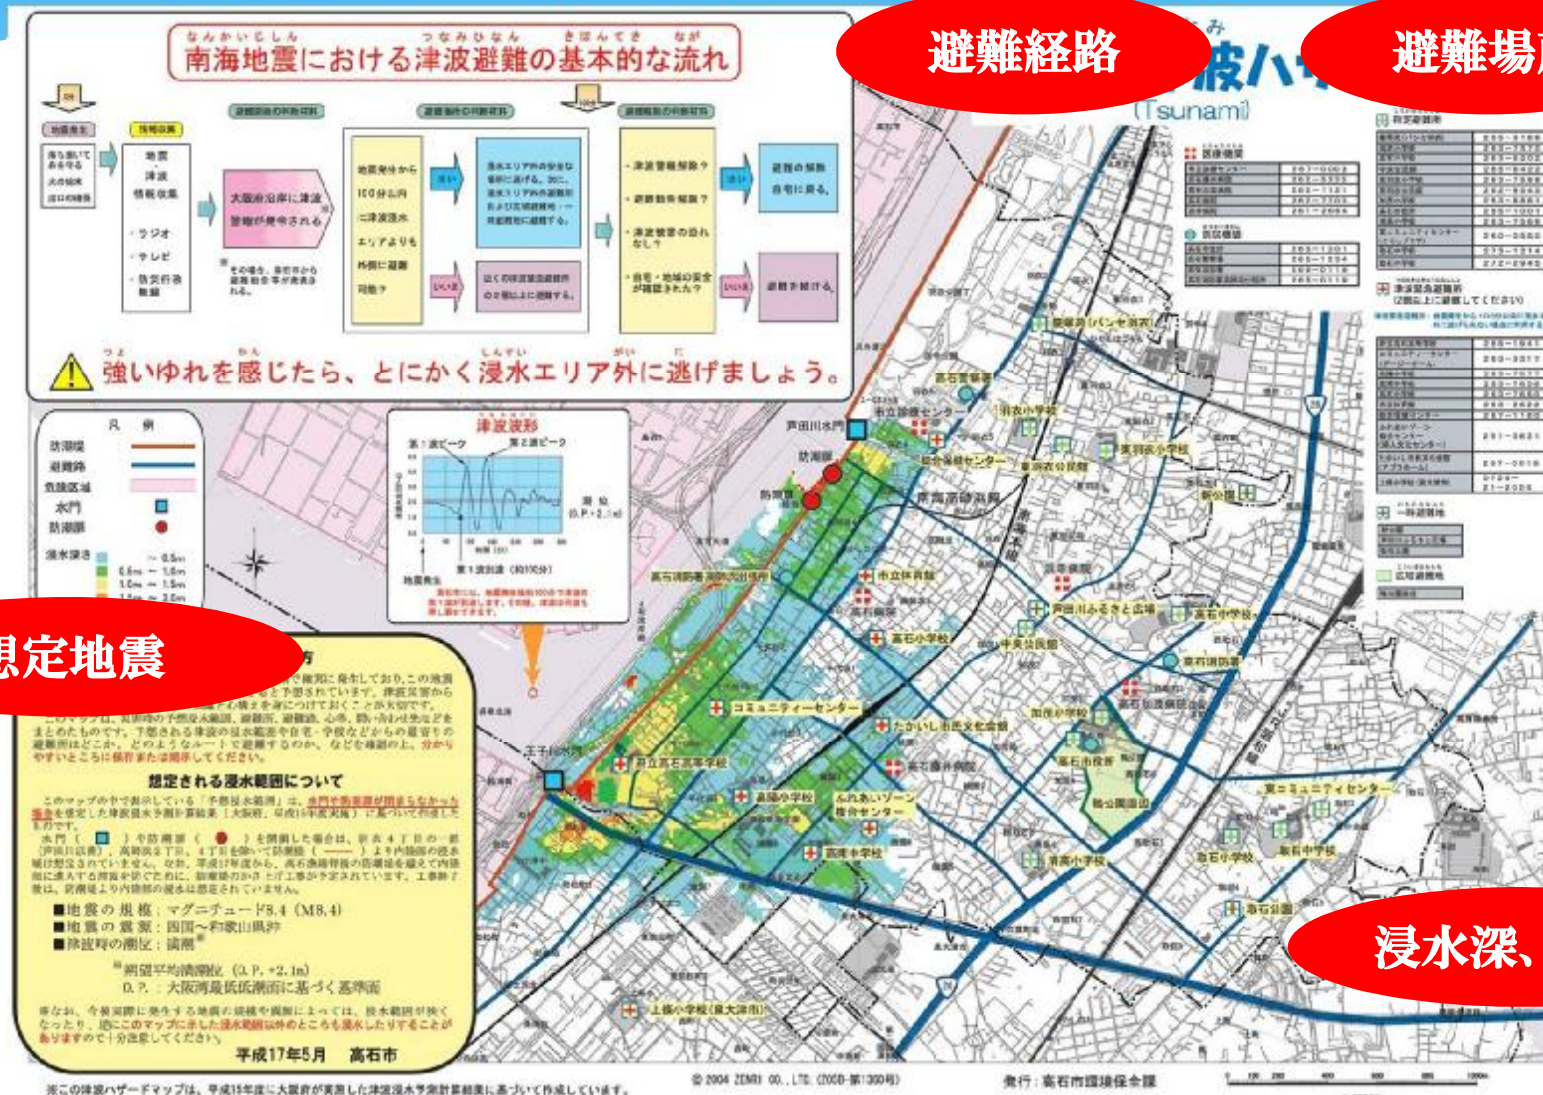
避難経路

避難場

浸水深、

想定地震

なんかいじしん　つなみひなん　きほんてき　なが
南海地震における津波避難の基本的な流れ

地震発生

情報収集

地震
津波
情報収集

・ラジオ
・テレビ
・防災行政無線

大阪府沿岸に津波警報が発令される。

地震発生から100分以内に津波浸水エリアよりも外側に避難可能？

はい

いいえ

浸水エリア外の安全な場所に避難する。

近くの津波避難ビルの2階以上に避難する。

・津波警報解除？
・避難勧告解除？
・津波被害の恐れなし？
・自宅・地域の安全が確認された？

はい

いいえ

避難の解除
自宅に戻る。

避難を続ける。

強いゆれを感じたら、とにかく浸水エリア外に逃げましょう。

凡例

防潮堤

避難路

危険区域

水門

防潮扉

浸水深さ
～0.5m
0.5m～1.0m
1.0m～1.5m

津波波形

第1波ピーク

第2波ピーク

潮位
(O.P.+2.1m)

第1波到達（約100分）

地震発生

想定される浸水範囲について

■地震の規模：マグニチュード8.4（M8.4）
■地震の震源：四国～和歌山県沖
■津波時の潮位：満潮

※朔望平均満潮位（O.P.+2.1m）
O.P.：大阪湾最低低潮面に基づく基準面

平成17年5月　高石市

(Tsunami)

医療機関

防災機関

津波緊急避難場所

一時避難地

広域避難地

芦田川水門

防潮扉

王子川水門

市立診療センター

高石警察署

羽衣小学校

高石市保健センター

羽衣公民館

芦田川ふるさと広場

高石消防署

市立体育館

高石小学校

中央公園

コミュニティーセンター

たかいし市民文化会館

市立高石中学校

高陽小学校

ふれあいゾーン複合センター

高石市役所

総合公園

清高小学校

東コミュニティセンター

取石小学校

高石中学校

加茂小学校

高石公園

上條小学校（泉大津市）

高石消防署

※この津波ハザードマップは、平成15年度に大阪府が実施した津波浸水予測計算結果に基づいて作成しています。

© 2004 ZENRIN CO., LTD. (Z05B-第1300号)

発行：高石市環境保全課